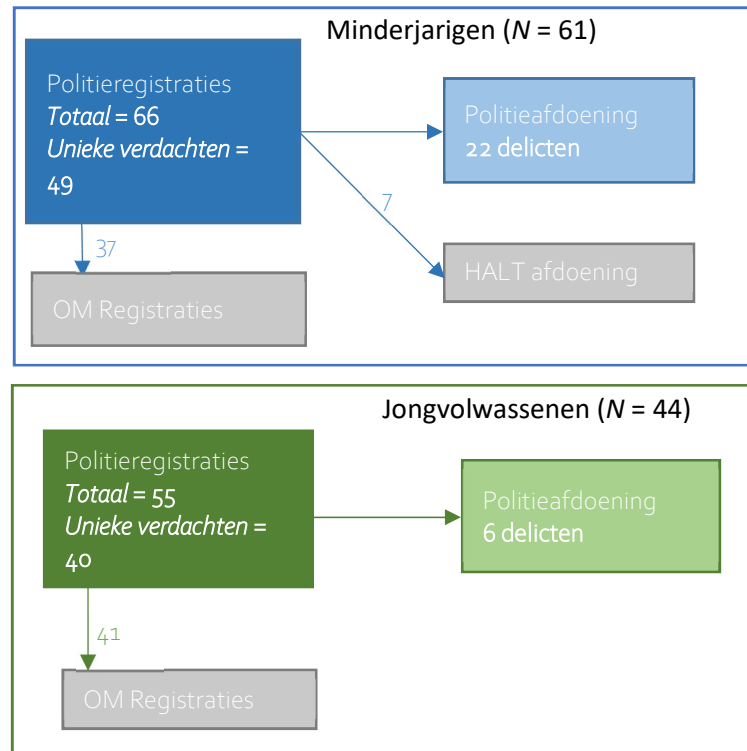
Minderjarigen ($N$ = 61)

Politieregistraties
*Totaal* = 66
*Unieke verdachten* = 49

Politieafdoening
22 delicten

7

HALT afdoening

37

OM Registraties

Jongvolwassenen ($N$ = 44)

Politieregistraties
*Totaal* = 55
*Unieke verdachten* = 40

Politieafdoening
6 delicten

41

OM Registraties